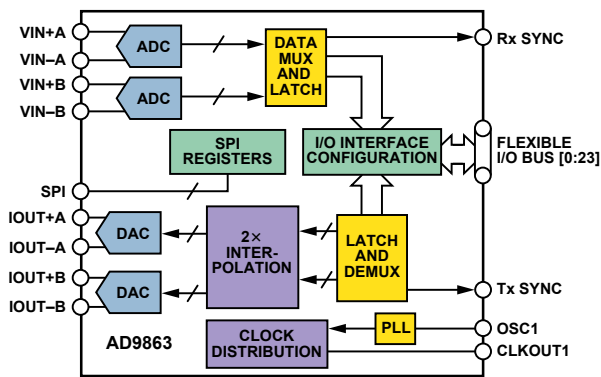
VIN+A
VIN–A
VIN+B
VIN–B
ADC
ADC
DATA MUX AND LATCH
Rx SYNC
SPI REGISTERS
I/O INTERFACE CONFIGURATION
FLEXIBLE I/O BUS [0:23]
SPI
IOUT+A
IOUT–A
IOUT+B
IOUT–B
DAC
DAC
2× INTER-POLATION
LATCH AND DEMUX
Tx SYNC
PLL
OSC1
AD9863
CLOCK DISTRIBUTION
CLKOUT1